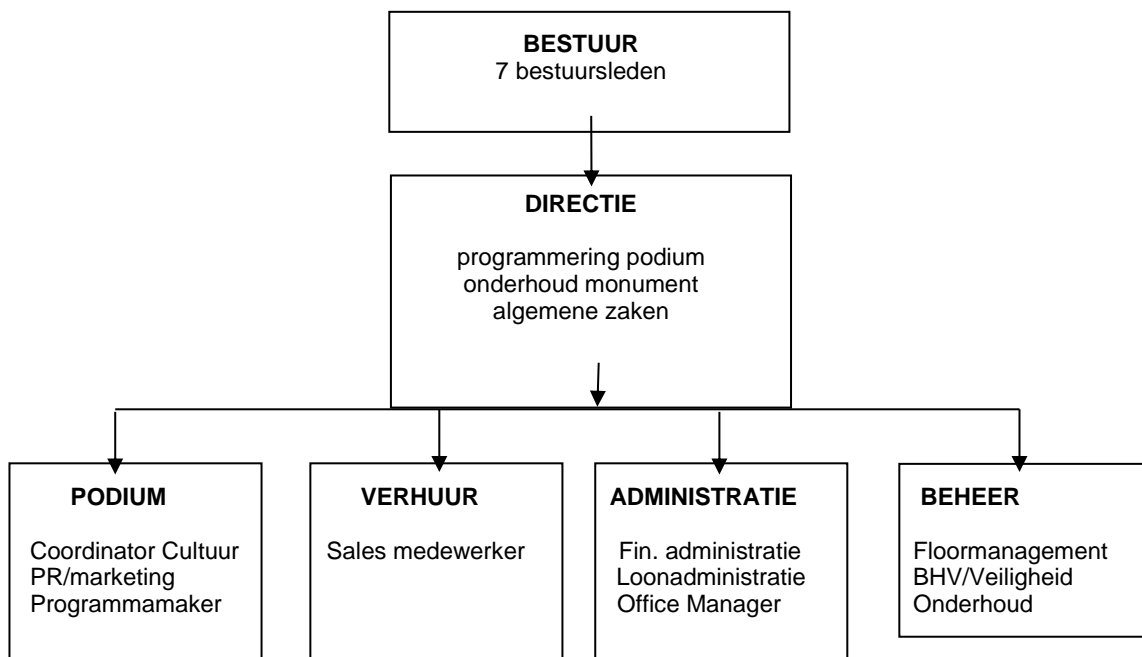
BESTUUR
7 bestuursleden

DIRECTIE

programmering podium
onderhoud monument
algemene zaken

PODIUM

Coordinator Cultuur
PR/marketing
Programmamaker

VERHUUR

Sales medewerker

ADMINISTRATIE

Fin. administratie
Loonadministratie
Office Manager

BEHEER

Floormanagement
BHV/Veiligheid
Onderhoud